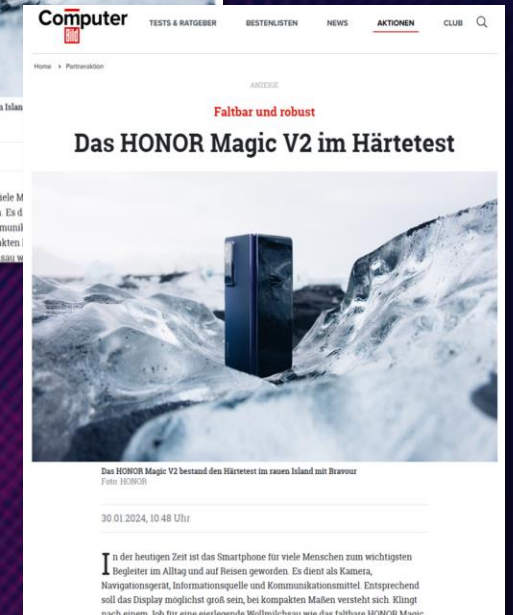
Computer BILD

TESTS & RATGEBER BESTENLISTEN NEWS AKTIONEN CLUB

Home > Partneraktion

ANZEIGE

Faltbar und robust

Das HONOR Magic V2 im Härtetest

Das HONOR Magic V2 bestand den Härtetest im rauen Island mit Bravour
Foto: HONOR

30.01.2024, 10:48 Uhr

In der heutigen Zeit ist das Smartphone für viele Menschen zum wichtigsten Begleiter im Alltag und auf Reisen geworden. Es dient als Kamera, Navigationsgerät, Informationsquelle und Kommunikationsmittel. Entsprechend soll das Display möglichst groß sein, bei kompakten Maßen versteht sich. Klingt nach einem Job für eine eierlegende Wollmilchsau wie das faltbare HONOR Magic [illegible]

a Islan

iele M
. Es d
munil
kten
au w